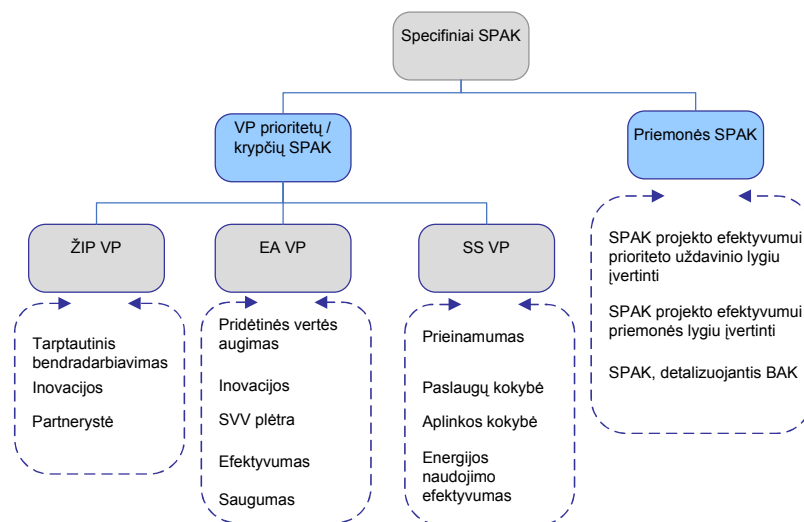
Specifiniai SPAK

VP prioritetų / krypčių SPAK

Priemonės SPAK

ŽIP VP

EA VP

SS VP

Tarptautinis bendradarbiavimas

Inovacijos

Partnerystė

Pridėtinės vertės augimas

Inovacijos

SVV plėtra

Efektyvumas

Saugumas

Prieinamumas

Paslaugų kokybė

Aplinkos kokybė

Energijos naudojimo efektyvumas

SPAK projekto efektyvumui prioriteto uždavinio lygiu įvertinti

SPAK projekto efektyvumui priemonės lygiu įvertinti

SPAK, detalizuojantis BAK